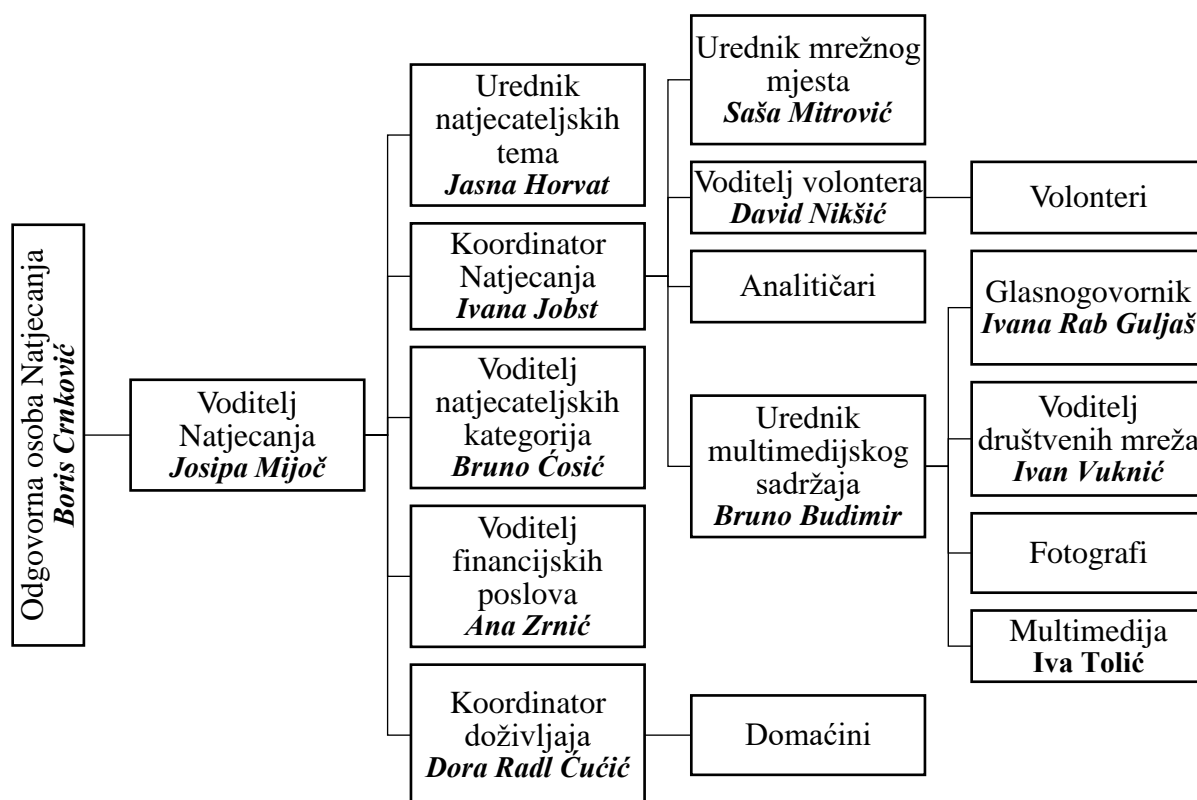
Odgovorna osoba Natjecanja
Boris Crnković

Voditelj Natjecanja
Josipa Mijoč

Urednik natjecateljskih tema
Jasna Horvat

Koordinator Natjecanja
Ivana Jobst

Voditelj natjecateljskih kategorija
Bruno Ćosić

Voditelj financijskih poslova
Ana Zrnić

Koordinator doživljaja
Dora Radl Ćućić

Urednik mrežnog mjesta
Saša Mitrović

Voditelj volontera
David Nikšić

Analitičari

Urednik multimedijskog sadržaja
Bruno Budimir

Domaćini

Volonteri

Glasnogovornik
Ivana Rab Guljaš

Voditelj društvenih mreža
Ivan Vuknić

Fotografi

Multimedija
Iva Tolić